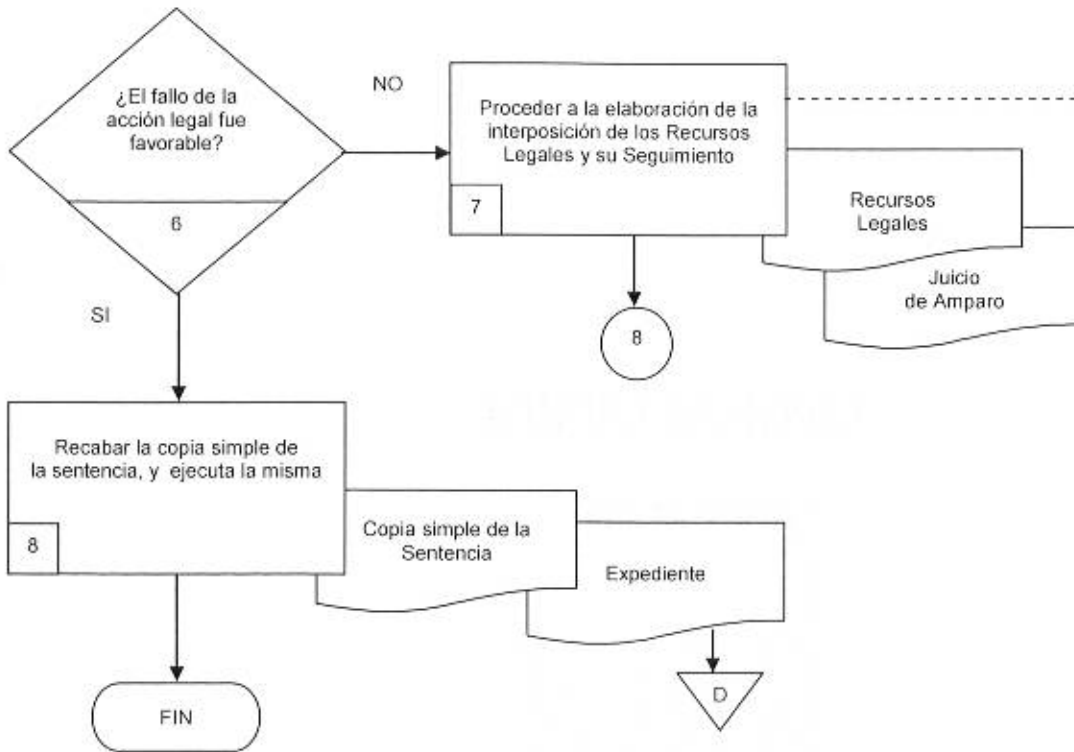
¿El fallo de la acción legal fue favorable?

6

NO

Proceder a la elaboración de la interposición de los Recursos Legales y su Seguimiento

7

Recursos Legales

Juicio de Amparo

8

SI

Recabar la copia simple de la sentencia, y ejecuta la misma

8

Copia simple de la Sentencia

Expediente

D

FIN